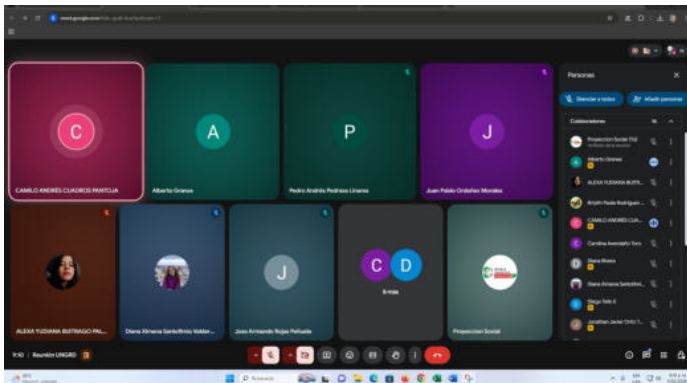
meet.google.com/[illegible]

C
CAMILO ANDRÉS CUADROS PANTOJA

A
Alberto Granos

P
Pedro Andrés Pedraza Linares

J
Juan Pablo Ordoñez Morales

ALEXA YUDIANA BUITRAGO PAL...

Diana Ximena Santofimio Valder...

J
Jose Armando Rojas Peñuela

C D
6 más

Proyeccion Social

Personas

Silenciar a todos
Añadir personas

Colaboradores

Proyeccion Social ESE
Anfitrión de la reunión

Alberto Granos

ALEXA YUDIANA BUITR...

Briyith Paola Rodríguez...

CAMILO ANDRÉS CUA...

Carolina Avendaño Toro

Diana Rivera

Diana Ximena Santofimi...

Diego Tello E

Jonathan Javier Ortiz T...

9:10 | Reunión UNGRD

Buscar